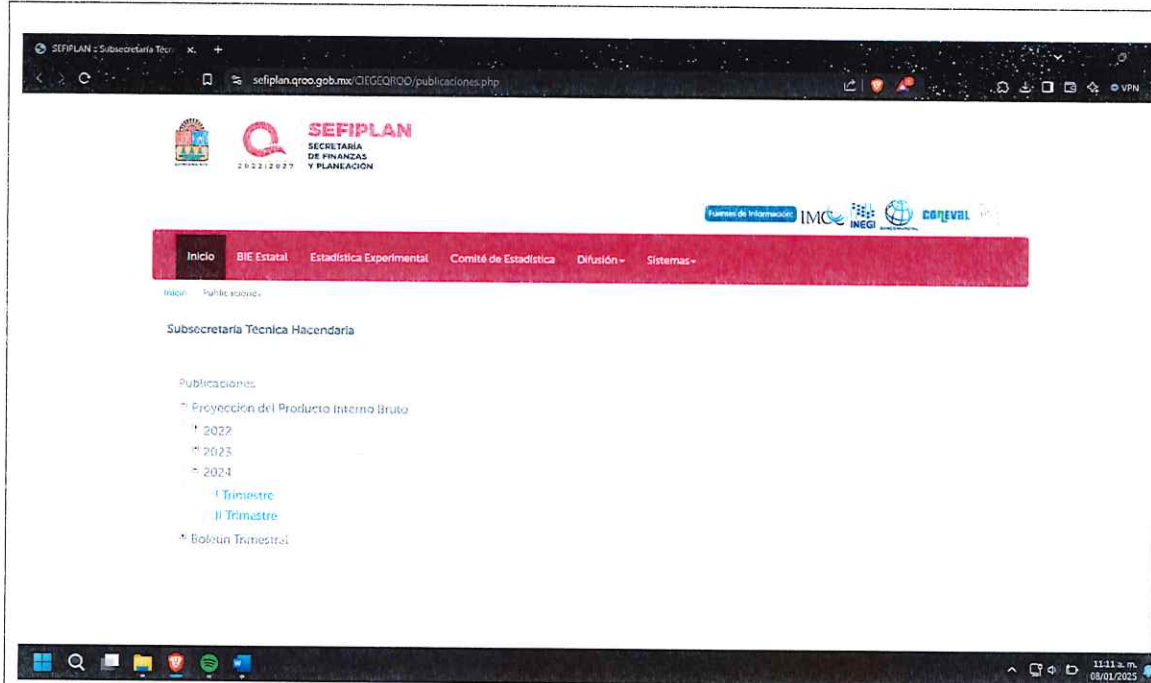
SEFIPLAN : Subsecretaría Técr ×

sefiplan.qroo.gob.mx/CIEGEQROO/publicaciones.php

VPN

2022|2027

SEFIPLAN
SECRETARÍA
DE FINANZAS
Y PLANEACIÓN

Fuentes de Información: IMCO INEGI CONEVAL

Inicio BIE Estatal Estadística Experimental Comité de Estadística Difusión Sistemas

Inicio Publicaciones

Subsecretaría Técnica Hacendaria

Publicaciones

Proyección del Producto Interno Bruto

2022

2023

2024

I Trimestre

II Trimestre

Boletín Trimestral

11:11 a. m.
08/01/2025